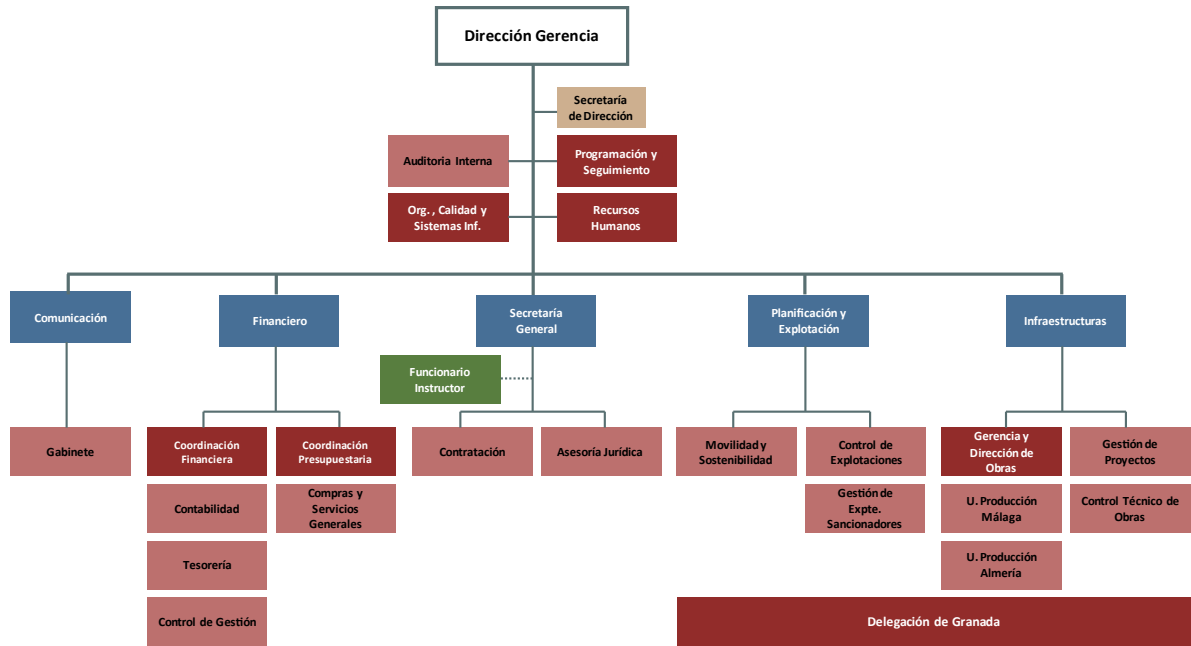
Dirección Gerencia

Secretaría de Dirección

Auditoria Interna

Programación y Seguimiento

Org., Calidad y Sistemas Inf.

Recursos Humanos

Comunicación

Financiero

Secretaría General

Planificación y Explotación

Infraestructuras

Funcionario Instructor

Gabinete

Coordinación Financiera

Coordinación Presupuestaria

Contratación

Asesoría Jurídica

Movilidad y Sostenibilidad

Control de Explotaciones

Gerencia y Dirección de Obras

Gestión de Proyectos

Contabilidad

Compras y Servicios Generales

Gestión de Expte. Sancionadores

U. Producción Málaga

Control Técnico de Obras

Tesorería

U. Producción Almería

Control de Gestión

Delegación de Granada